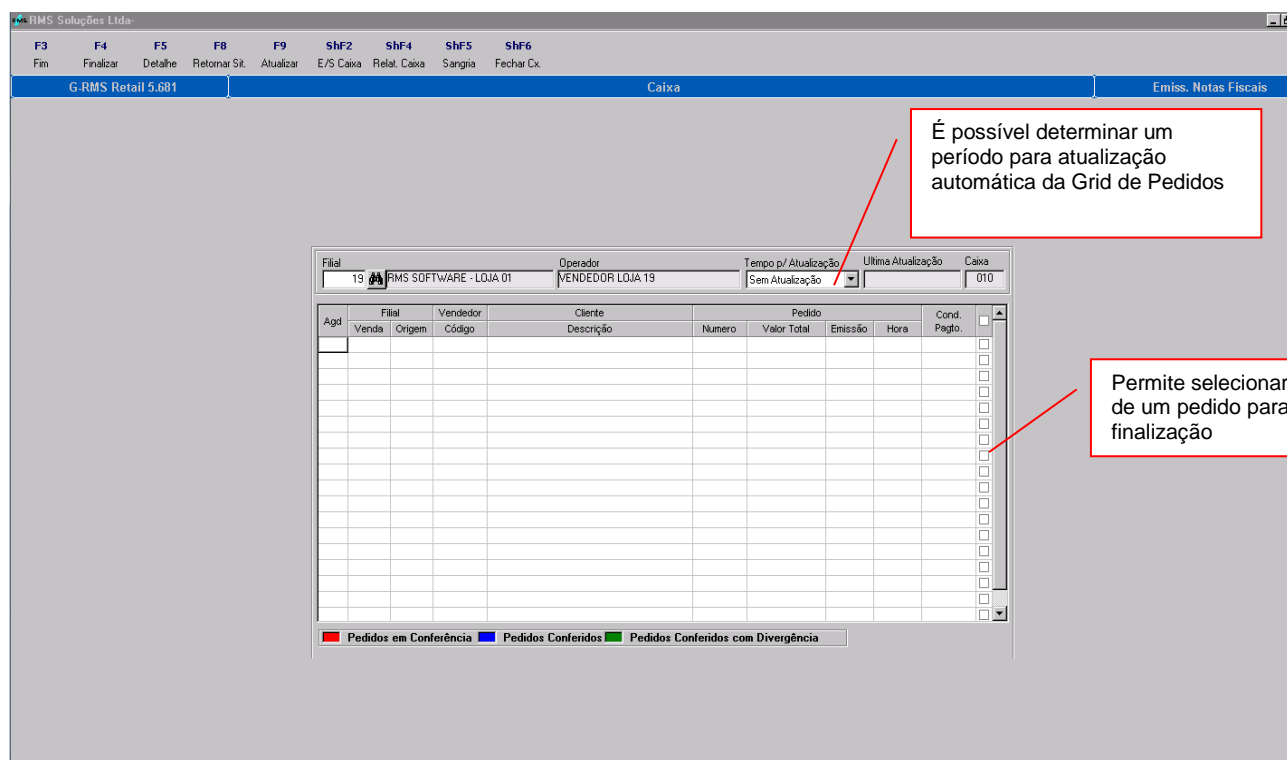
RMS Soluções Ltda-

F3 Fim
F4 Finalizar
F5 Detalhe
F8 Retornar Sit.
F9 Atualizar
ShF2 E/S Caixa
ShF4 Relat. Caixa
ShF5 Sangria
ShF6 Fechar Cx.

G-RMS Retail 5.681
Caixa
Emiss. Notas Fiscais

É possível determinar um período para atualização automática da Grid de Pedidos

Filial
19
RMS SOFTWARE - LOJA 01
Operador
VENDEDOR LOJA 19
Tempo p/ Atualização
Sem Atualização
Ultima Atualização
Caixa
010

| Agd | Filial Venda | Filial Origem | Vendedor Código | Cliente Descrição | Pedido Numero | Pedido Valor Total | Pedido Emissão | Pedido Hora | Cond. Pagto. |
|---|---|---|---|---|---|---|---|---|---|

Permite selecionar de um pedido para finalização

Pedidos em Conferência
Pedidos Conferidos
Pedidos Conferidos com Divergência